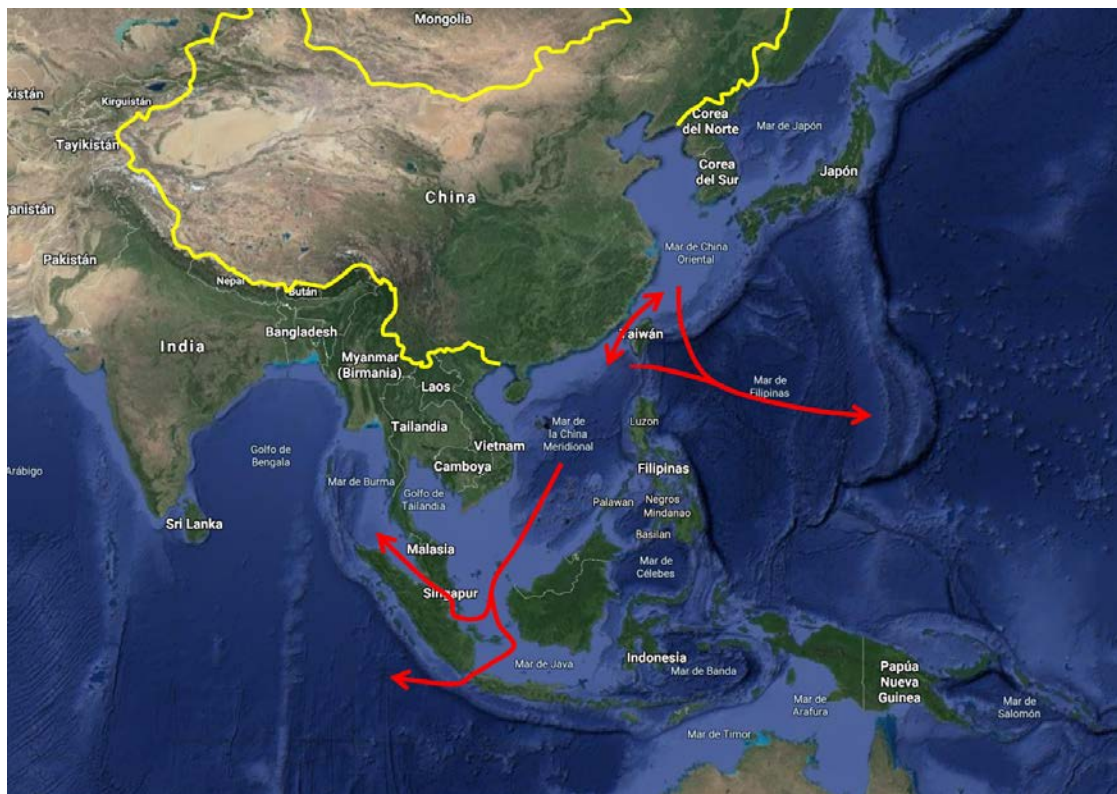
Mongolia
kistán
Kirguistán
Tayikistán
ganistán
Pakistán
China
Corea del Norte
Mar de Japón
Corea del Sur
Japón
Mar de China Oriental
Nepal
Bután
Bangladesh
India
Myanmar (Birmania)
Taiwán
Laos
Mar de Filipinas
Tailandia
Vietnam
Mar de la China Meridional
Luzon
Golfo de Bengala
Camboya
Filipinas
Arábigo
Mar de Burma
Golfo de Tailandia
Palawan
Negros
Mindanao
Sri Lanka
Basilan
Malasia
Mar de Célebes
Singapur
Mar de Java
Indonesia
Mar de Banda
Papúa Nueva Guinea
Mar de Arafura
Mar de Salomón
Mar de Timor